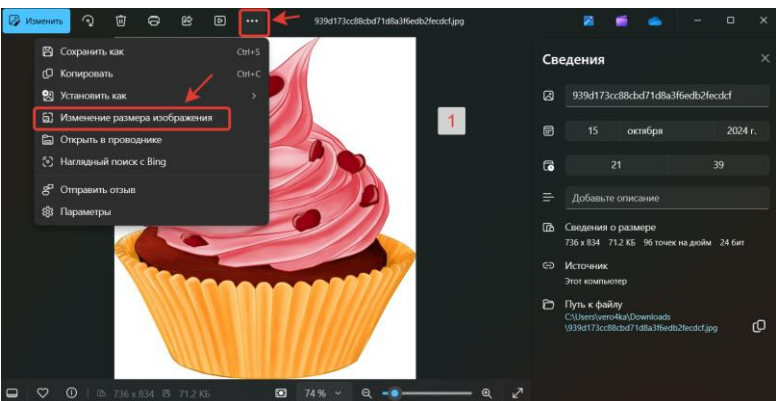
Изменить ··· 939d173cc88cbd71d8a3f6edb2fecdcf.jpg

Сохранить как Ctrl+S
Копировать Ctrl+C
Установить как >
Изменение размера изображения
Открыть в проводнике
Наглядный поиск с Bing
Отправить отзыв
Параметры

1

Сведения

939d173cc88cbd71d8a3f6edb2fecdcf

15 октября 2024 г.

21 39

Добавьте описание

Сведения о размере
736 x 834 71.2 КБ 96 точек на дюйм 24 бит

Источник
Этот компьютер

Путь к файлу
C:\Users\vero4ka\Downloads\939d173cc88cbd71d8a3f6edb2fecdcf.jpg

736 x 834 71.2 КБ 74 %